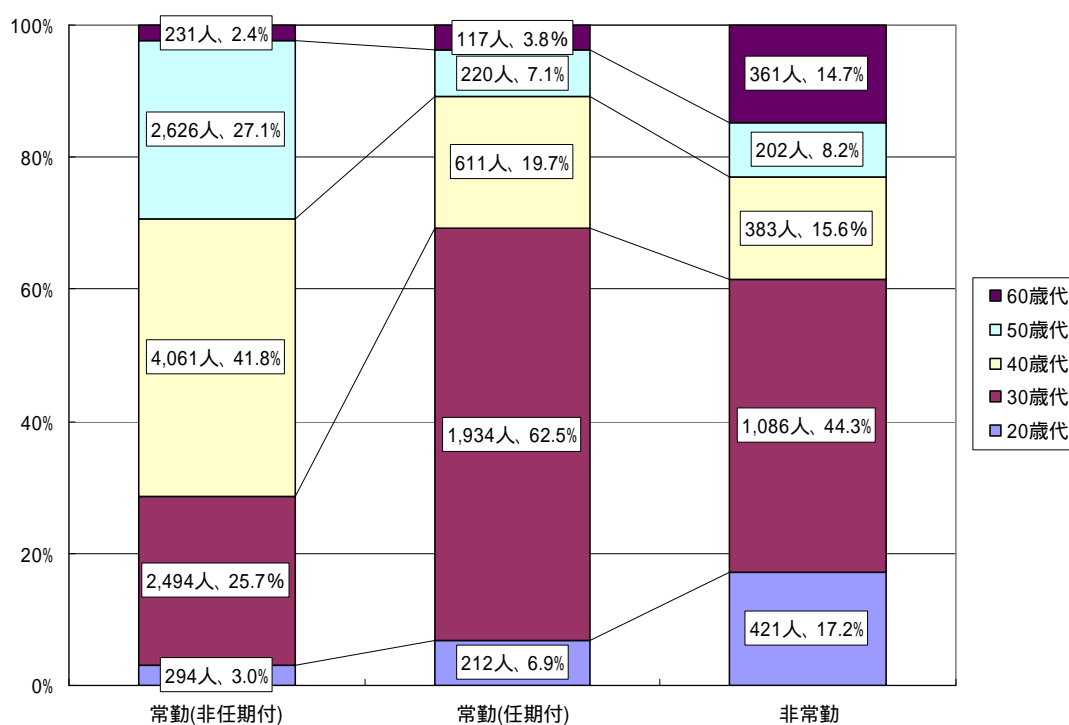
100%
80%
60%
40%
20%
0%

231人、2.4%
2,626人、27.1%
4,061人、41.8%
2,494人、25.7%
294人、3.0%

117人、3.8%
220人、7.1%
611人、19.7%
1,934人、62.5%
212人、6.9%

361人、14.7%
202人、8.2%
383人、15.6%
1,086人、44.3%
421人、17.2%

常勤(非任期付)
常勤(任期付)
非常勤

60歳代
50歳代
40歳代
30歳代
20歳代